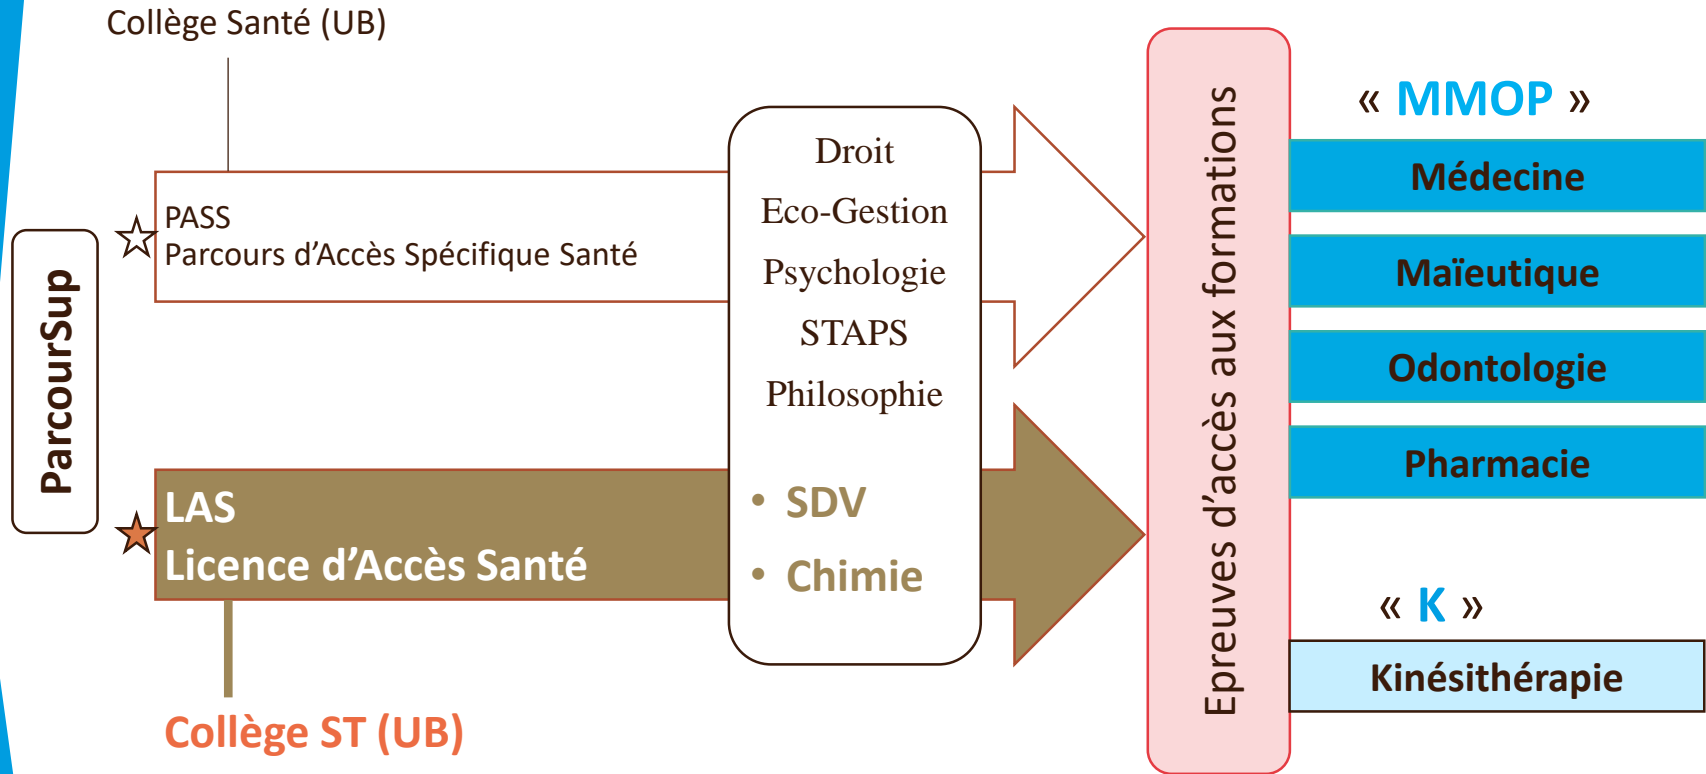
Collège Santé (UB)

ParcourSup

PASS
Parcours d'Accès Spécifique Santé

LAS
Licence d'Accès Santé

Collège ST (UB)

Droit
Eco-Gestion
Psychologie
STAPS
Philosophie

• SDV
• Chimie

Epreuves d'accès aux formations

« MMOP »
Médecine
Maïeutique
Odontologie
Pharmacie

« K »
Kinésithérapie